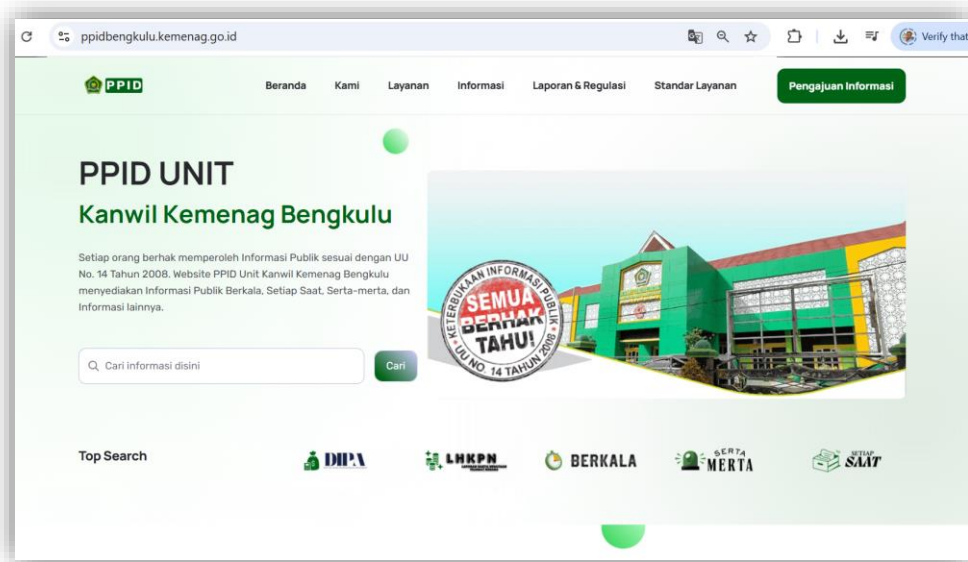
ppidbengkulu.kemenag.go.id

Verify that

PPID

Beranda Kami Layanan Informasi Laporan & Regulasi Standar Layanan

Pengajuan Informasi

PPID UNIT

Kanwil Kemenag Bengkulu

Setiap orang berhak memperoleh Informasi Publik sesuai dengan UU No. 14 Tahun 2008. Website PPID Unit Kanwil Kemenag Bengkulu menyediakan Informasi Publik Berkala, Setiap Saat, Serta-merta, dan Informasi lainnya.

Cari informasi disini

Cari

KETERBUKAAN INFORMASI PUBLIK
SEMUA BERHAK TAHU!
UU NO 14 TAHUN 2008

Top Search

DIPA

LHKPN

BERKALA

SERTA MERTA

SETIAP SAAT